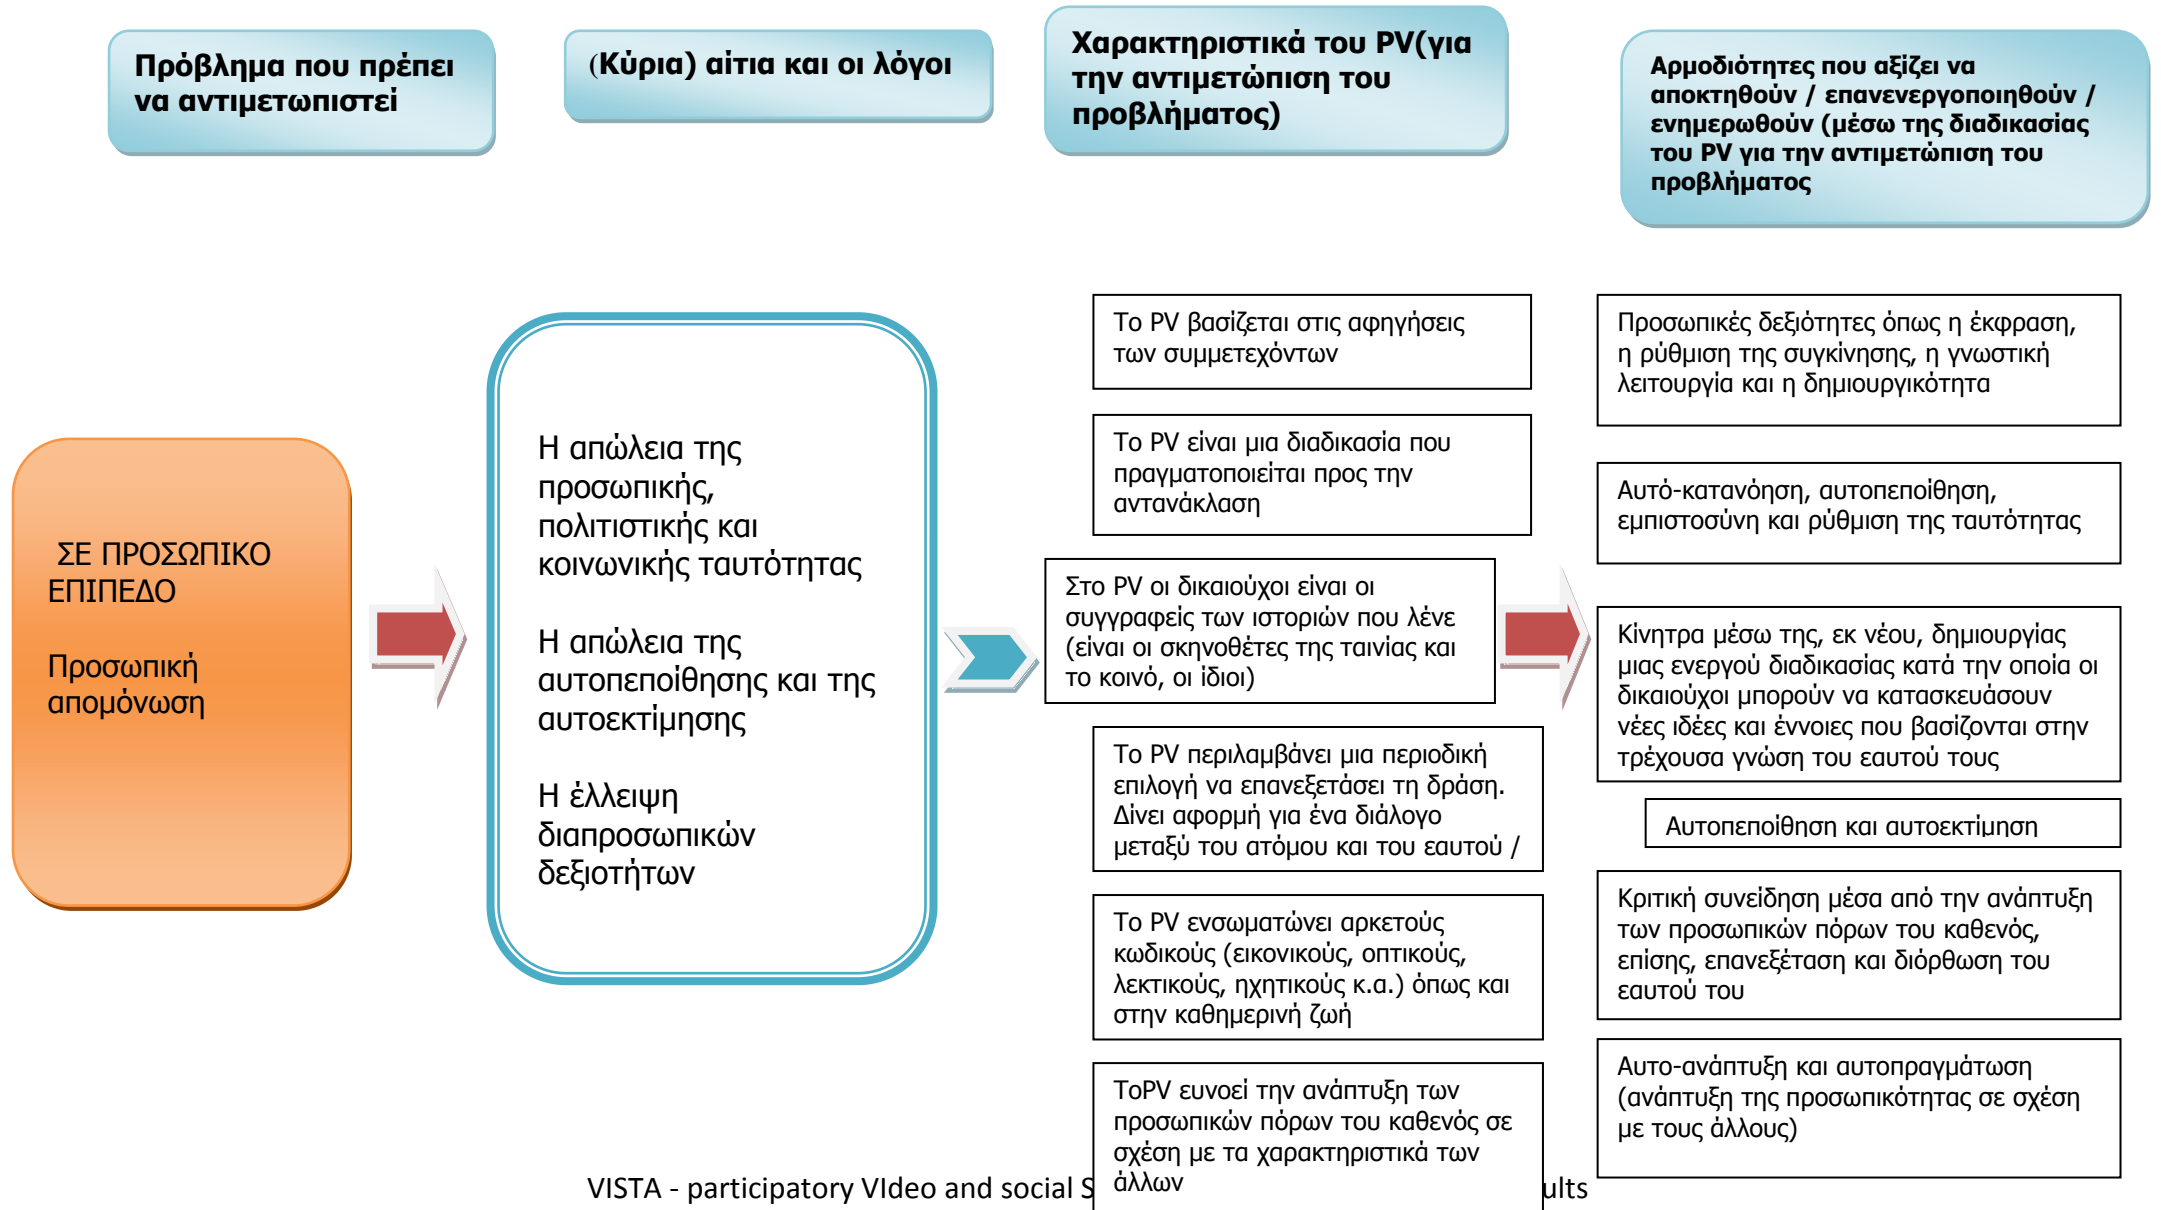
Πρόβλημα που πρέπει να αντιμετωπιστεί

(Κύρια) αίτια και οι λόγοι

Χαρακτηριστικά του PV(για την αντιμετώπιση του προβλήματος)

Αρμοδιότητες που αξίζει να αποκτηθούν / επανενεργοποιηθούν / ενημερωθούν (μέσω της διαδικασίας του PV για την αντιμετώπιση του προβλήματος

ΣΕ ΠΡΟΣΩΠΙΚΟ ΕΠΙΠΕΔΟ

Προσωπική απομόνωση

Η απώλεια της προσωπικής, πολιτιστικής και κοινωνικής ταυτότητας

Η απώλεια της αυτοπεποίθησης και της αυτοεκτίμησης

Η έλλειψη διαπροσωπικών δεξιοτήτων

Το PV βασίζεται στις αφηγήσεις των συμμετεχόντων

Το PV είναι μια διαδικασία που πραγματοποιείται προς την αντανάκλαση

Στο PV οι δικαιούχοι είναι οι συγγραφείς των ιστοριών που λένε (είναι οι σκηνοθέτες της ταινίας και το κοινό, οι ίδιοι)

Το PV περιλαμβάνει μια περιοδική επιλογή να επανεξετάσει τη δράση. Δίνει αφορμή για ένα διάλογο μεταξύ του ατόμου και του εαυτού /

Το PV ενσωματώνει αρκετούς κωδικούς (εικονικούς, οπτικούς, λεκτικούς, ηχητικούς κ.α.) όπως και στην καθημερινή ζωή

ΤοPV ευνοεί την ανάπτυξη των προσωπικών πόρων του καθενός σε σχέση με τα χαρακτηριστικά των άλλων

Προσωπικές δεξιότητες όπως η έκφραση, η ρύθμιση της συγκίνησης, η γνωστική λειτουργία και η δημιουργικότητα

Αυτό-κατανόηση, αυτοπεποίθηση, εμπιστοσύνη και ρύθμιση της ταυτότητας

Κίνητρα μέσω της, εκ νέου, δημιουργίας μιας ενεργού διαδικασίας κατά την οποία οι δικαιούχοι μπορούν να κατασκευάσουν νέες ιδέες και έννοιες που βασίζονται στην τρέχουσα γνώση του εαυτού τους

Αυτοπεποίθηση και αυτοεκτίμηση

Κριτική συνείδηση μέσα από την ανάπτυξη των προσωπικών πόρων του καθενός, επίσης, επανεξέταση και διόρθωση του εαυτού του

Αυτο-ανάπτυξη και αυτοπραγμάτωση (ανάπτυξη της προσωπικότητας σε σχέση με τους άλλους)

VISTA - participatory VIdeo and social S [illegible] ults